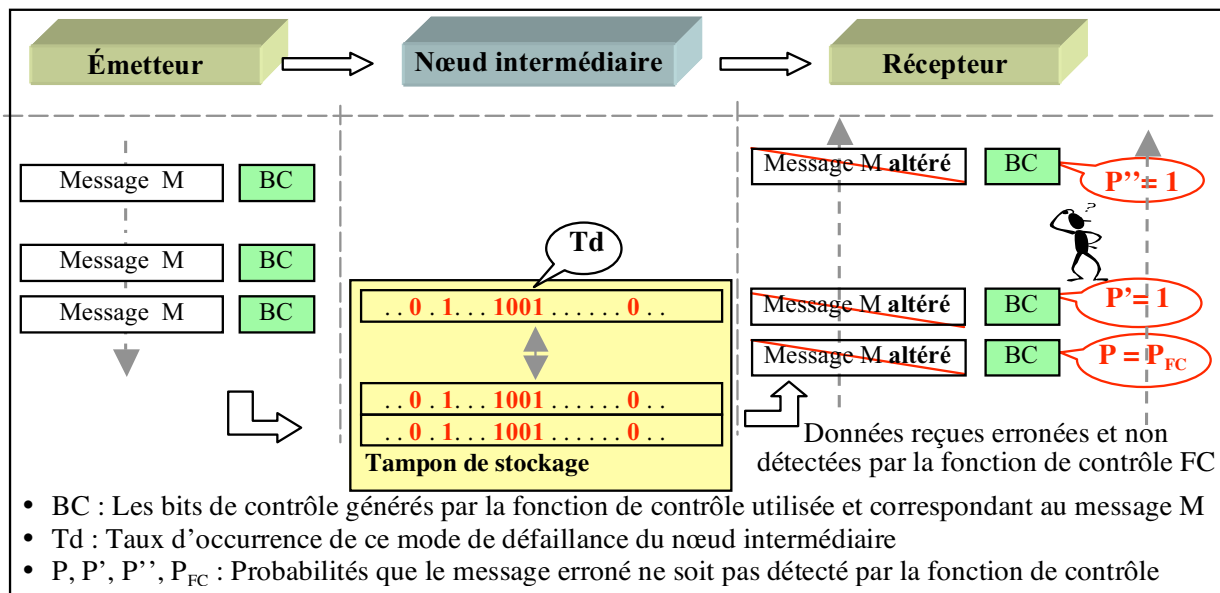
Émetteur

Nœud intermédiaire

Récepteur

Message M

BC

Message M

BC

Message M

BC

Td

. . 0 . 1 . . . 1001 . . . . . . 0 . .

. . 0 . 1 . . . 1001 . . . . . . 0 . .

. . 0 . 1 . . . 1001 . . . . . . 0 . .

Tampon de stockage

Message M altéré

BC

P''= 1

Message M altéré

BC

P'= 1

Message M altéré

BC

P = $P_{FC}$

Données reçues erronées et non détectées par la fonction de contrôle FC

• BC : Les bits de contrôle générés par la fonction de contrôle utilisée et correspondant au message M

• Td : Taux d'occurrence de ce mode de défaillance du nœud intermédiaire

• P, P', P'', $P_{FC}$ : Probabilités que le message erroné ne soit pas détecté par la fonction de contrôle